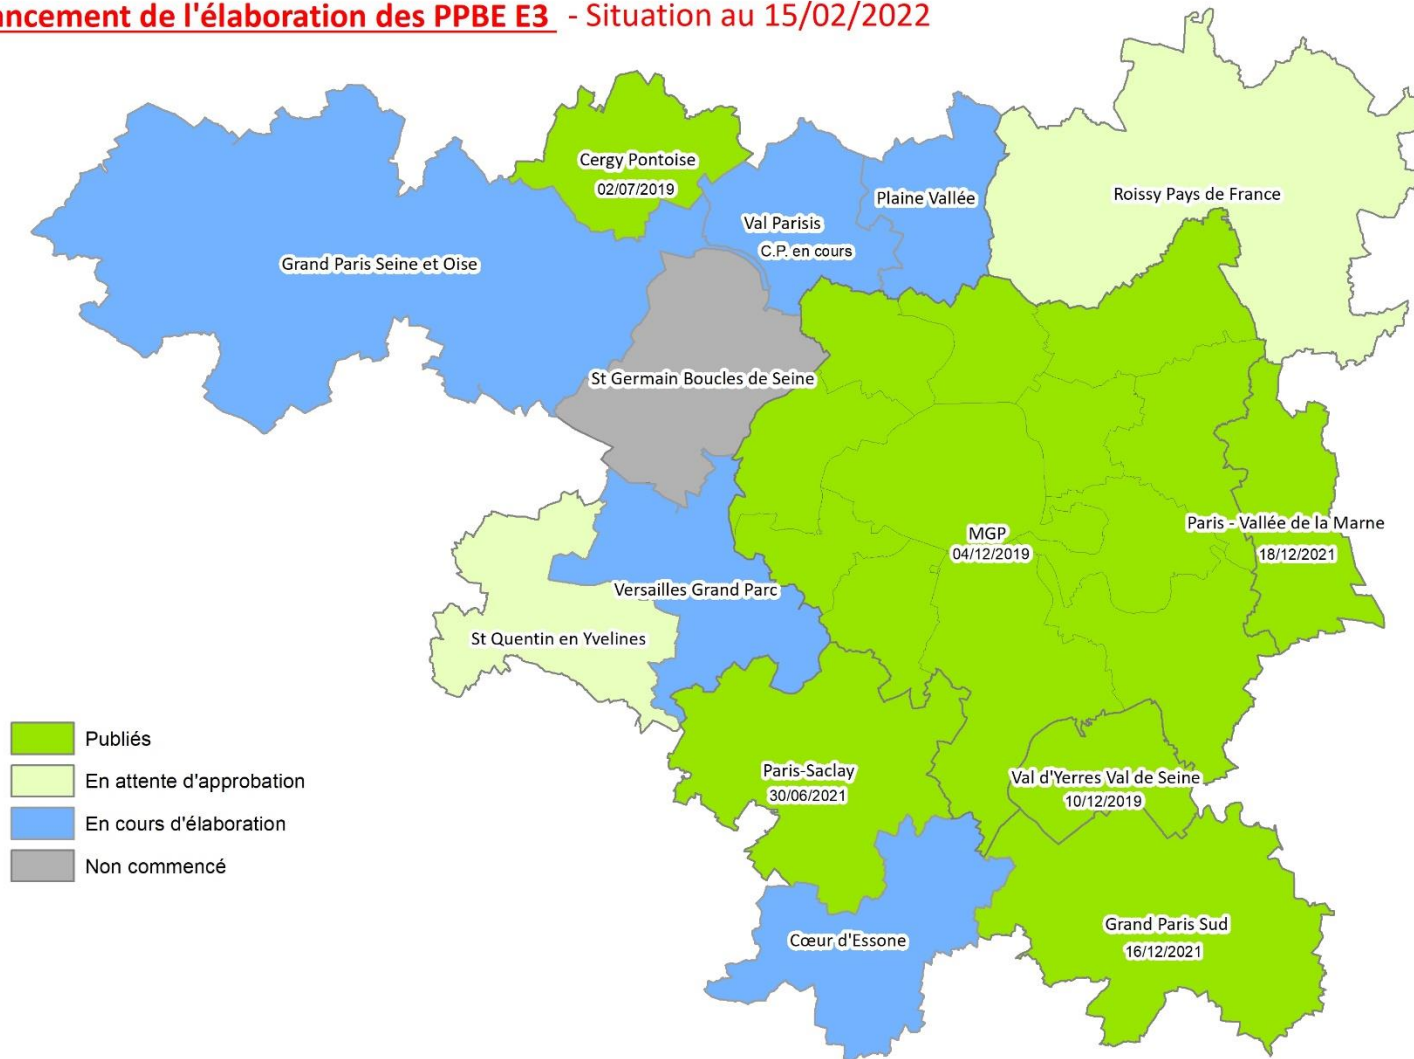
ancement de l'élaboration des PPBE E3 - Situation au 15/02/2022

Cergy Pontoise
02/07/2019

Plaine Vallée

Roissy Pays de France

Val Parisis
C.P. en cours

Grand Paris Seine et Oise

St Germain Boucles de Seine

MGP
04/12/2019

Paris - Vallée de la Marne
18/12/2021

Versailles Grand Parc

St Quentin en Yvelines

Paris-Saclay
30/06/2021

Val d'Yerres Val de Seine
10/12/2019

Grand Paris Sud
16/12/2021

Cœur d'Essone

Publiés
En attente d'approbation
En cours d'élaboration
Non commencé